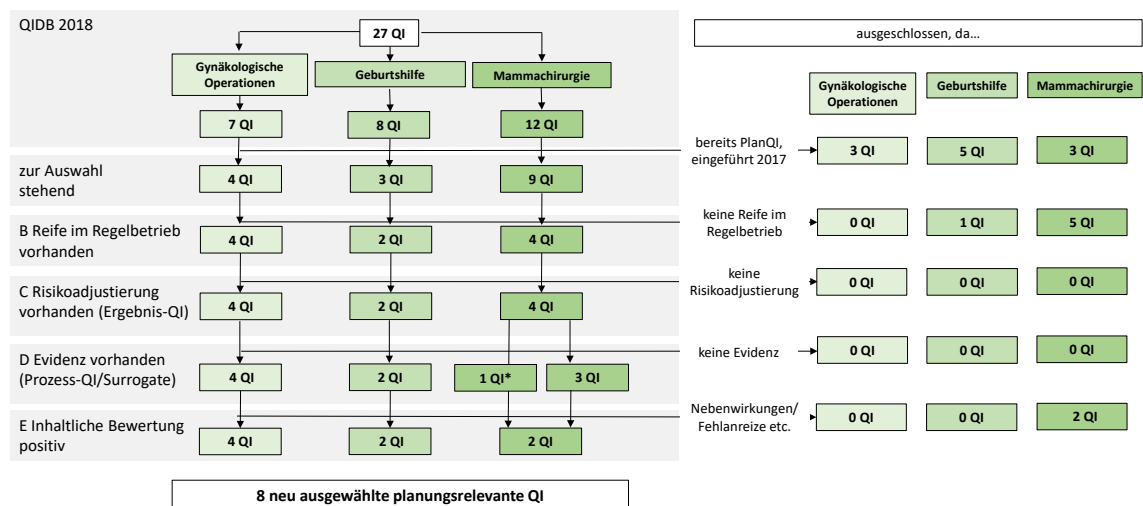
QIDB 2018

27 QI

Gynäkologische Operationen

Geburtshilfe

Mammachirurgie

7 QI

8 QI

12 QI

zur Auswahl stehend

4 QI

3 QI

9 QI

B Reife im Regelbetrieb vorhanden

4 QI

2 QI

4 QI

C Risikoadjustierung vorhanden (Ergebnis-QI)

4 QI

2 QI

4 QI

D Evidenz vorhanden (Prozess-QI/Surrogate)

4 QI

2 QI

1 QI*

3 QI

E Inhaltliche Bewertung positiv

4 QI

2 QI

2 QI

8 neu ausgewählte planungsrelevante QI

ausgeschlossen, da…

| | Gynäkologische Operationen | Geburtshilfe | Mammachirurgie |
|---|---|---|---|
| bereits PlanQI, eingeführt 2017 | 3 QI | 5 QI | 3 QI |
| keine Reife im Regelbetrieb | 0 QI | 1 QI | 5 QI |
| keine Risikoadjustierung | 0 QI | 0 QI | 0 QI |
| keine Evidenz | 0 QI | 0 QI | 0 QI |
| Nebenwirkungen/ Fehlanreize etc. | 0 QI | 0 QI | 2 QI |